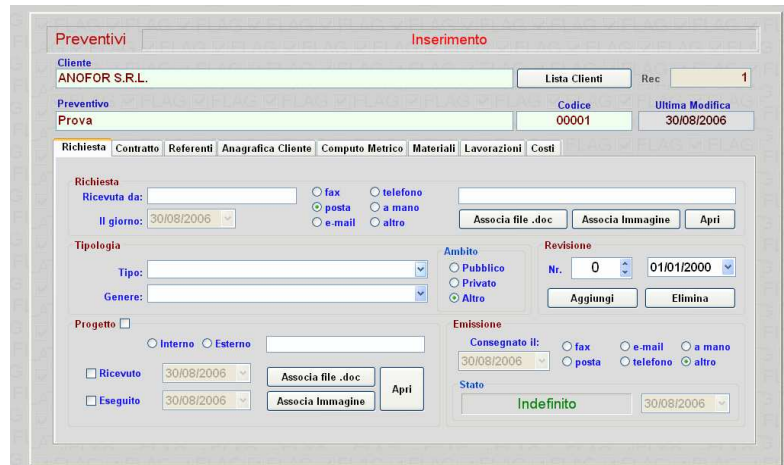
Preventivi

Inserimento

Cliente

ANOFOR S.R.L.

Lista Clienti

Rec

1

Preventivo

Prova

Codice

00001

Ultima Modifica

30/08/2006

Richiesta | Contratto | Referenti | Anagrafica Cliente | Computo Metrico | Materiali | Lavorazioni | Costi

Richiesta

Ricevuta da:

Il giorno: 30/08/2006

fax

posta

e-mail

telefono

a mano

altro

Associa file .doc

Associa Immagine

Apri

Tipologia

Tipo:

Genere:

Ambito

Pubblico

Privato

Altro

Revisione

Nr. 0

01/01/2000

Aggiungi

Elimina

Progetto

Interno

Esterno

Ricevuto 30/08/2006

Eseguito 30/08/2006

Associa file .doc

Associa Immagine

Apri

Emissione

Consegnato il:

30/08/2006

fax

posta

e-mail

telefono

a mano

altro

Stato

Indefinito

30/08/2006